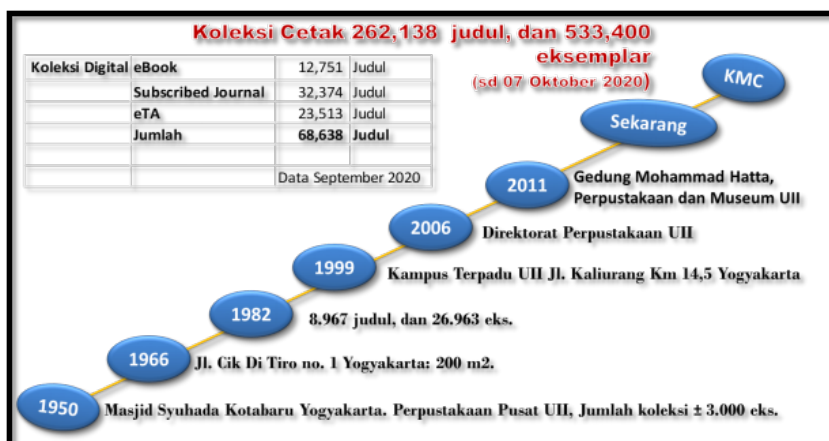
Koleksi Cetak 262,138 judul, dan 533,400 eksemplar

(sd 07 Oktober 2020)

| Koleksi Digital | eBook | 12,751 | Judul |
|---|---|---|---|
| | Subscribed Journal | 32,374 | Judul |
| | eTA | 23,513 | Judul |
| | Jumlah | 68,638 | Judul |
| | | | |
| | | Data September 2020 | |

KMC

Sekarang

2011 Gedung Mohammad Hatta, Perpustakaan dan Museum UII

2006 Direktorat Perpustakaan UII

1999 Kampus Terpadu UII Jl. Kaliurang Km 14,5 Yogyakarta

1982 8.967 judul, dan 26.963 eks.

1966 Jl. Cik Di Tiro no. 1 Yogyakarta: 200 m2.

1950 Masjid Syuhada Kotabaru Yogyakarta. Perpustakaan Pusat UII, Jumlah koleksi ± 3.000 eks.